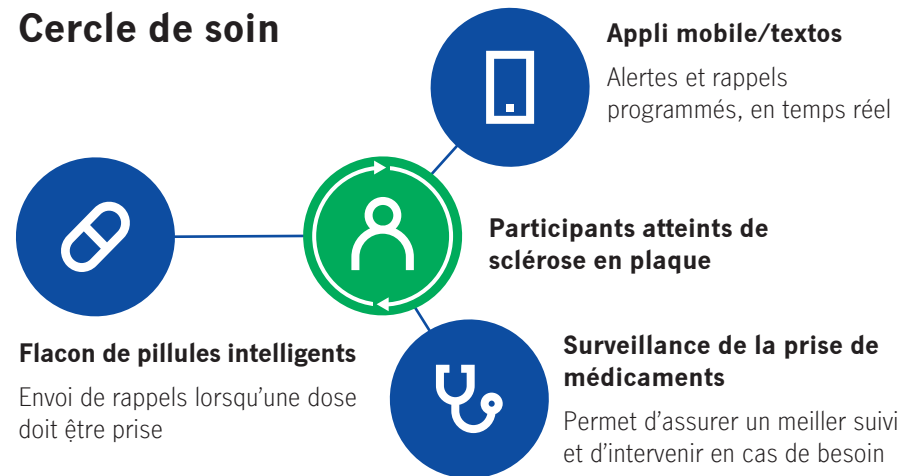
Cercle de soin

Appli mobile/textos

Alertes et rappels programmés, en temps réel

Participants atteints de sclérose en plaque

Flacon de pillules intelligents

Envoi de rappels lorsqu'une dose doit être prise

Surveillance de la prise de médicaments

Permet d'assurer un meiller suivi et d'intervenir en cas de besoin